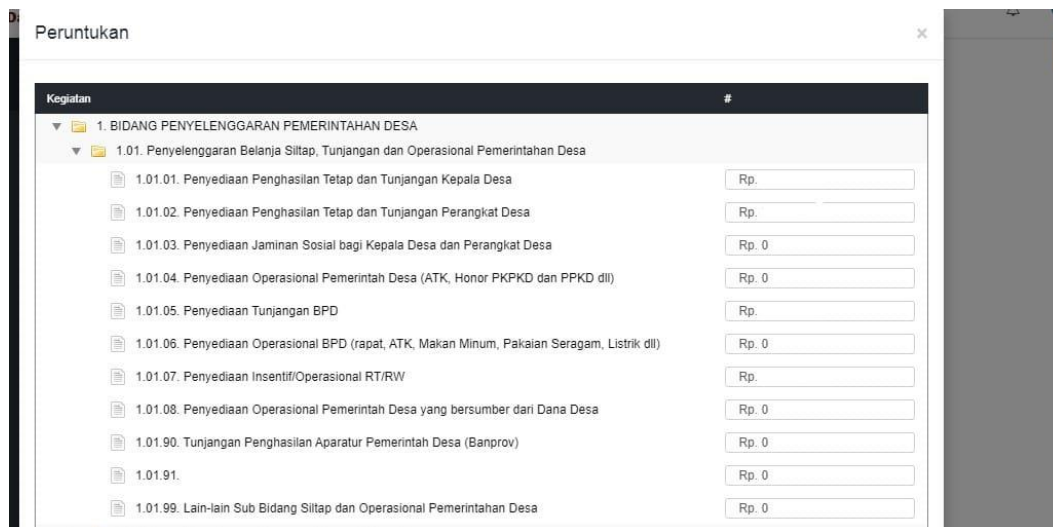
Peruntukan

×

| Kegiatan | # |
|---|---|
| 1. BIDANG PENYELENGGARAAN PEMERINTAHAN DESA | |
| 1.01. Penyelenggaraan Belanja Siltap, Tunjangan dan Operasional Pemerintahan Desa | |
| 1.01.01. Penyediaan Penghasilan Tetap dan Tunjangan Kepala Desa | Rp. |
| 1.01.02. Penyediaan Penghasilan Tetap dan Tunjangan Perangkat Desa | Rp. |
| 1.01.03. Penyediaan Jaminan Sosial bagi Kepala Desa dan Perangkat Desa | Rp. 0 |
| 1.01.04. Penyediaan Operasional Pemerintah Desa (ATK, Honor PKPKD dan PPKD dll) | Rp. 0 |
| 1.01.05. Penyediaan Tunjangan BPD | Rp. |
| 1.01.06. Penyediaan Operasional BPD (rapat, ATK, Makan Minum, Pakaian Seragam, Listrik dll) | Rp. 0 |
| 1.01.07. Penyediaan Insentif/Operasional RT/RW | Rp. |
| 1.01.08. Penyediaan Operasional Pemerintah Desa yang bersumber dari Dana Desa | Rp. 0 |
| 1.01.90. Tunjangan Penghasilan Aparatur Pemerintah Desa (Banprov) | Rp. 0 |
| 1.01.91. | Rp. 0 |
| 1.01.99. Lain-lain Sub Bidang Siltap dan Operasional Pemerintahan Desa | Rp. 0 |